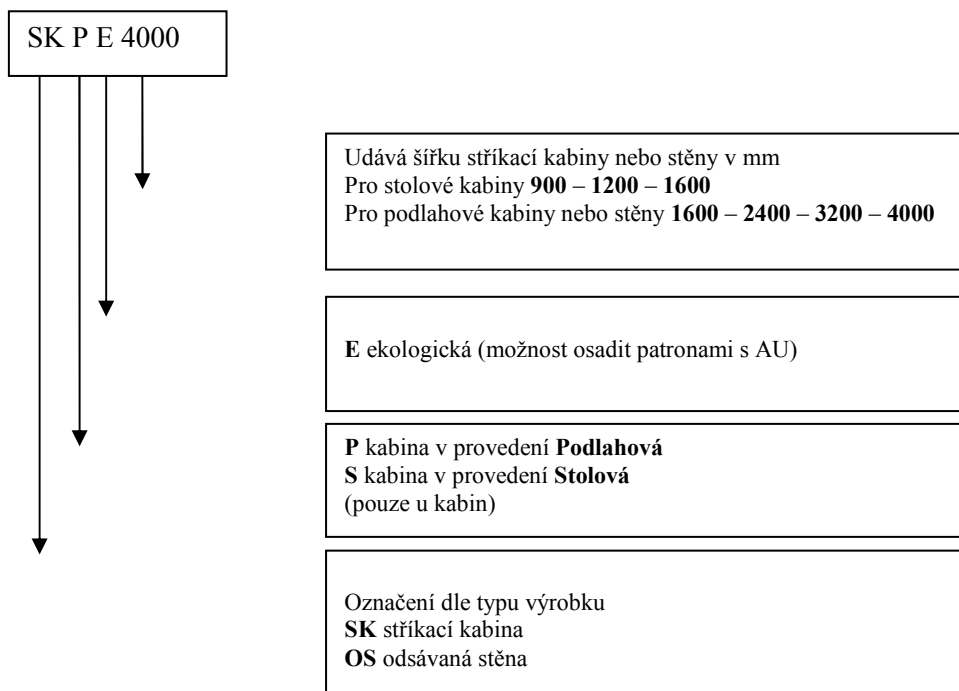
SK P E 4000

Udává šířku stříkací kabiny nebo stěny v mm
Pro stolové kabiny 900 – 1200 – 1600
Pro podlahové kabiny nebo stěny 1600 – 2400 – 3200 – 4000

E ekologická (možnost osadit patronami s AU)

P kabina v provedení Podlahová
S kabina v provedení Stolová
(pouze u kabin)

Označení dle typu výrobku
SK stříkací kabina
OS odsávaná stěna